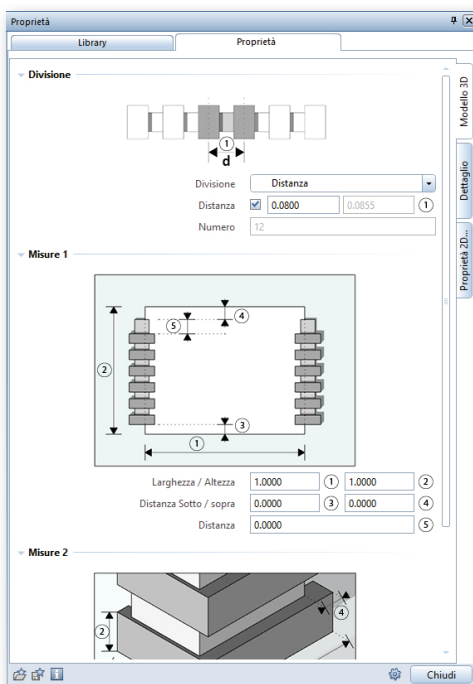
Proprietà

Library | Proprietà

Divisione

1
d

Divisione | Distanza
Distanza | 0.0800 | 0.0855 | 1
Numero | 12

Misure 1

4
5
2
3
1

Larghezza / Altezza | 1.0000 | 1 | 1.0000 | 2
Distanza Sotto / sopra | 0.0000 | 3 | 0.0000 | 4
Distanza | 0.0000 | 5

Misure 2

4
2

Modello 3D
Dettaglio
Proprietà 2D...

Chiudi